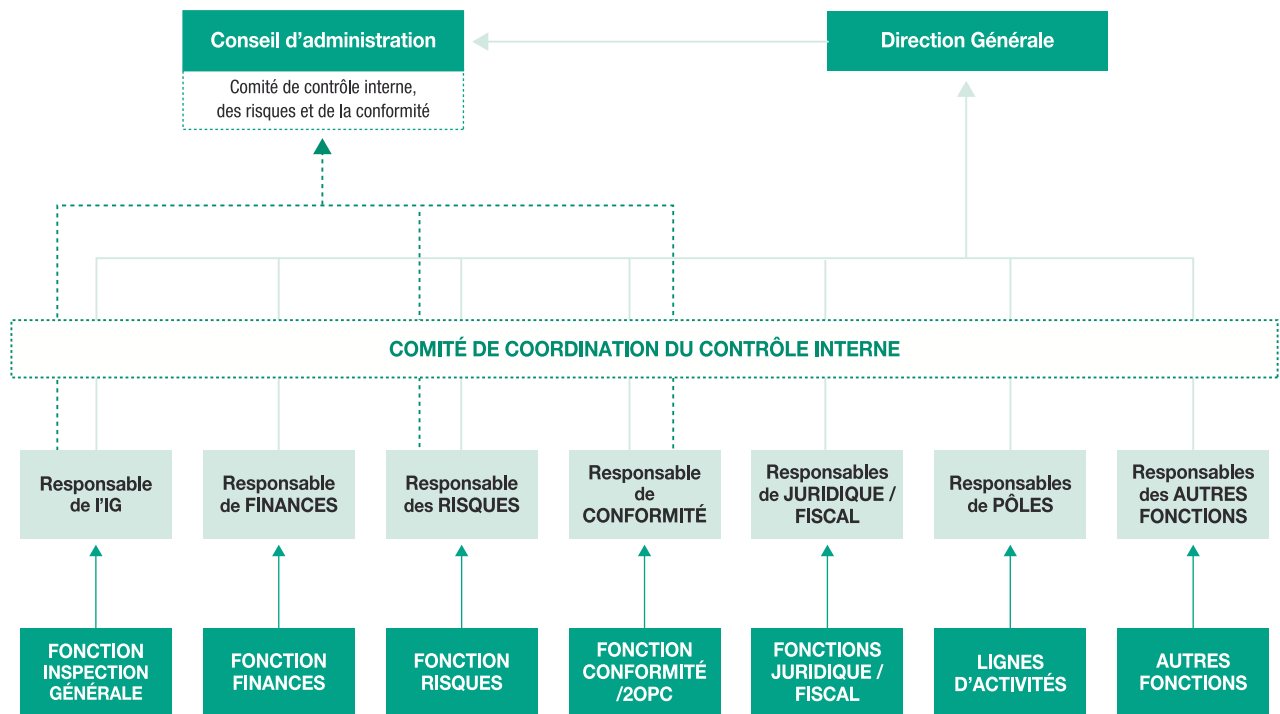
Conseil d’administration

Comité de contrôle interne, des risques et de la conformité

Direction Générale

COMITÉ DE COORDINATION DU CONTRÔLE INTERNE

Responsable de l’IG

Responsable de FINANCES

Responsable des RISQUES

Responsable de CONFORMITÉ

Responsables de JURIDIQUE / FISCAL

Responsables de PÔLES

Responsables des AUTRES FONCTIONS

FONCTION INSPECTION GÉNÉRALE

FONCTION FINANCES

FONCTION RISQUES

FONCTION CONFORMITÉ /2OPC

FONCTIONS JURIDIQUE / FISCAL

LIGNES D’ACTIVITÉS

AUTRES FONCTIONS